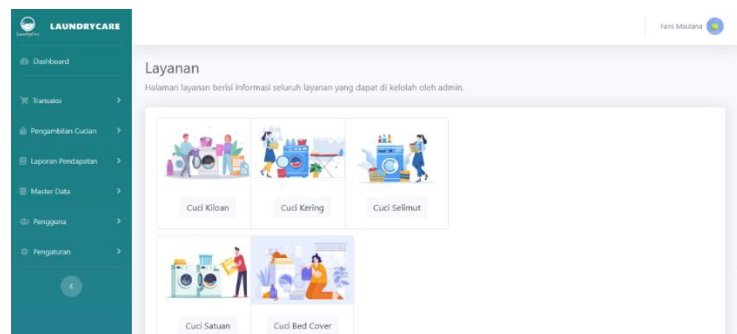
LAUNDRYCARE

LaundryCare

Dashboard

Transaksi

Pengambilan Cucian

Laporan Pendapatan

Master Data

Pengguna

Pengaturan

Faris Maulana

Layanan

Halaman layanan berisi informasi seluruh layanan yang dapat di kelolah oleh admin.

Cuci Kiloan

Cuci Kering

Cuci Selimut

Cuci Satuan

Cuci Bed Cover